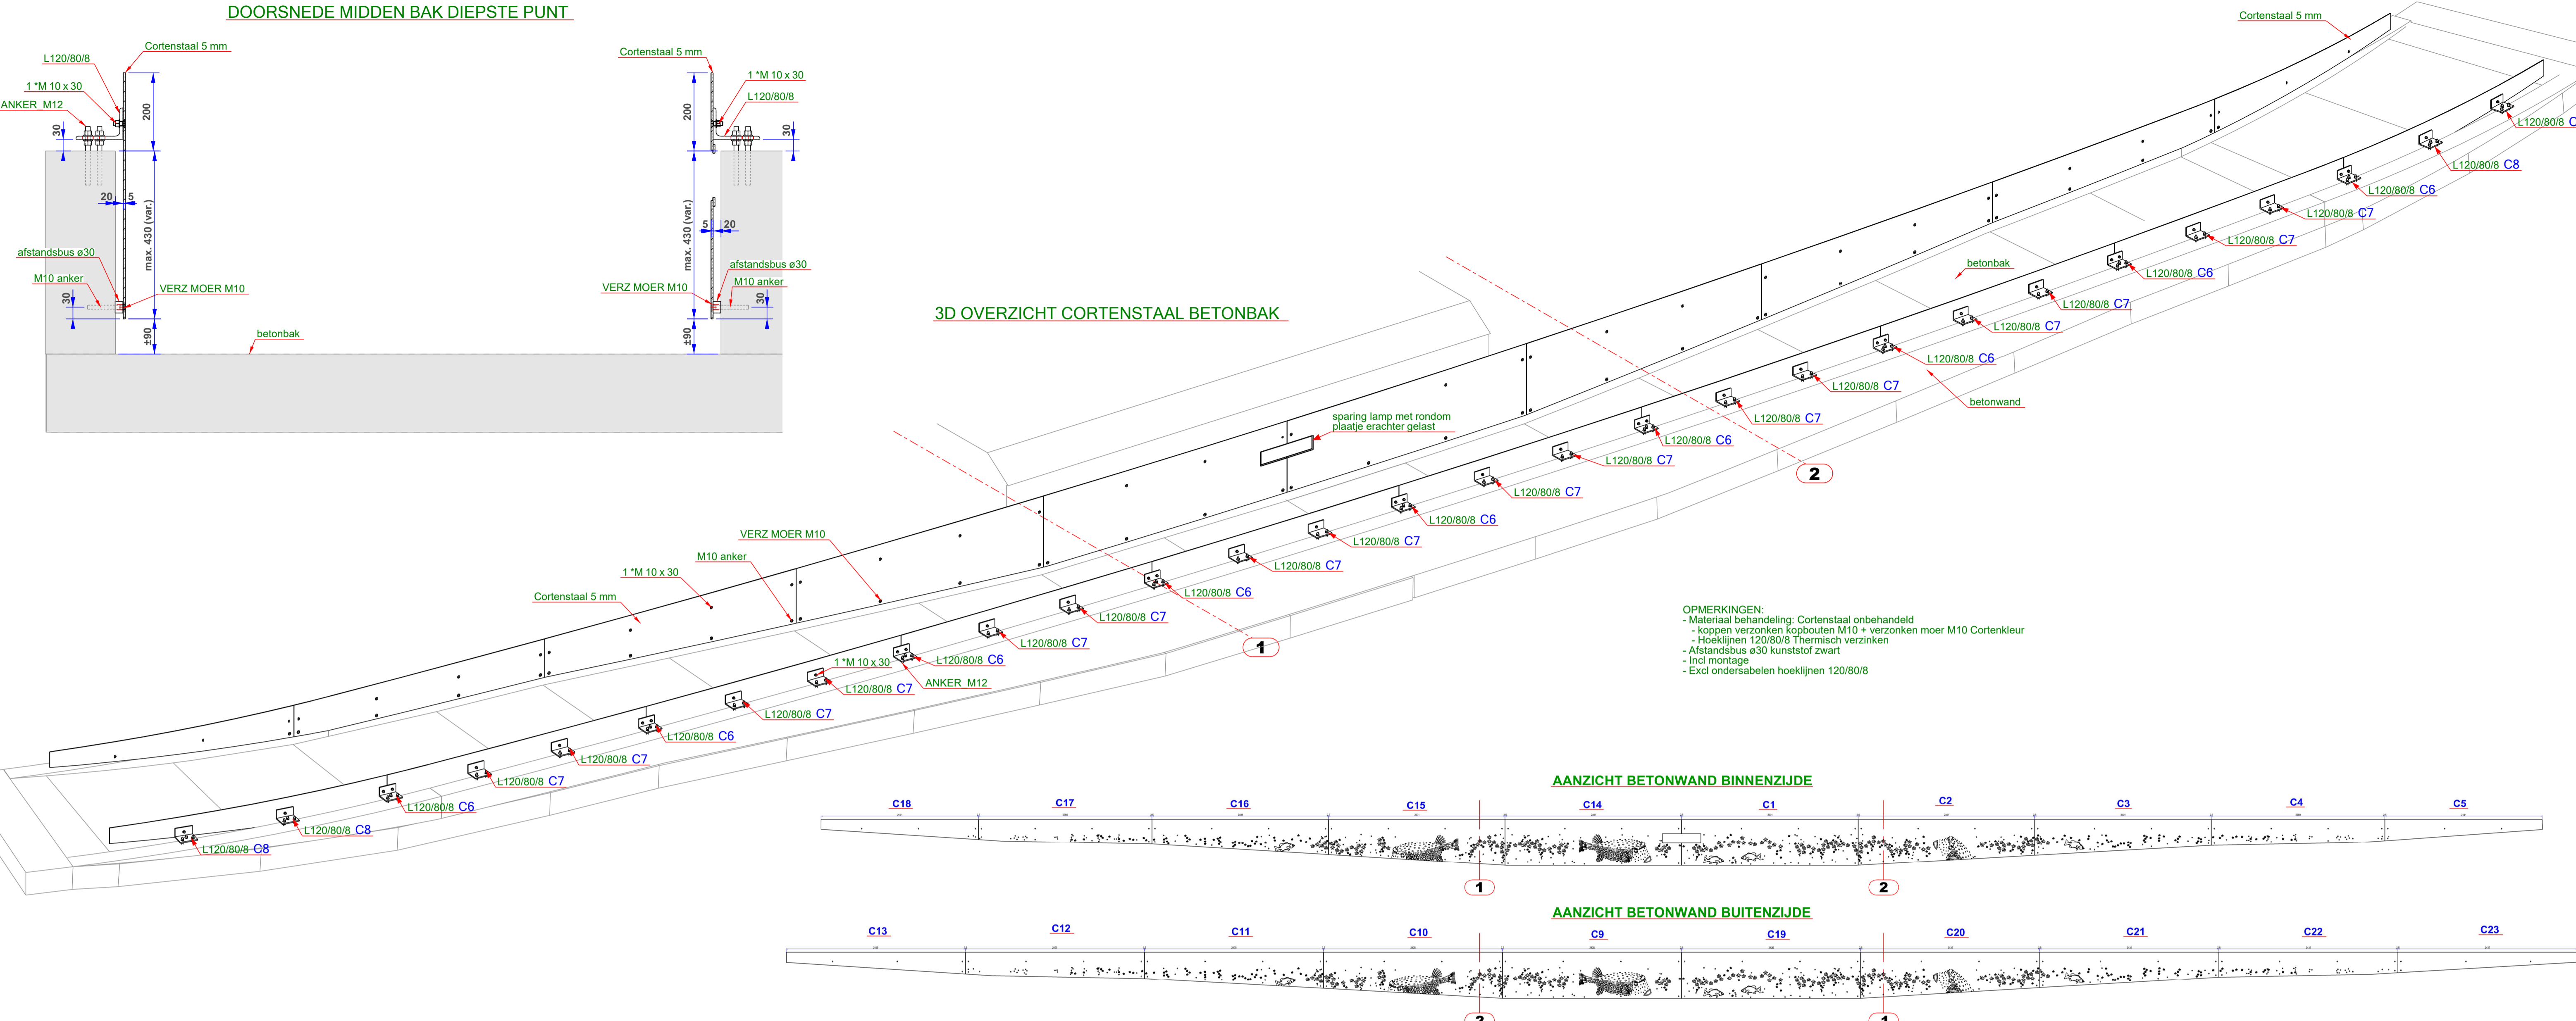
DOORSNEDE MIDDEN BAK DIEPSTE PUNT

Cortenstaal 5 mm
L120/80/8
1 *M 10 x 30
ANKER M12
30
200
20
5
max. 430 (var.)
afstandsbus ø30
M10 anker
30
VERZ MOER M10
±90
betonbak

Cortenstaal 5 mm
1 *M 10 x 30
L120/80/8
200
30
max. 430 (var.)
5
20
afstandsbus ø30
VERZ MOER M10
M10 anker
30
±90

3D OVERZICHT CORTENSTAAL BETONBAK

Cortenstaal 5 mm
L120/80/8 C
L120/80/8 C8
L120/80/8 C6
L120/80/8 C7
L120/80/8 C7
L120/80/8 C6
betonbak
L120/80/8 C7
L120/80/8 C7
L120/80/8 C6
L120/80/8 C7
betonwand
L120/80/8 C7
sparing lamp met rondom plaatje erachter gelast
L120/80/8 C6
L120/80/8 C7
2
L120/80/8 C7
L120/80/8 C6
L120/80/8 C7
L120/80/8 C7
L120/80/8 C6
VERZ MOER M10
M10 anker
1 *M 10 x 30
L120/80/8 C7
Cortenstaal 5 mm
L120/80/8 C7
1
L120/80/8 C6
1 *M 10 x 30
L120/80/8 C7
ANKER M12
L120/80/8 C7
L120/80/8 C6
L120/80/8 C7
L120/80/8 C7
L120/80/8 C6
L120/80/8 C8
L120/80/8 C8

OPMERKINGEN:
- Materiaal behandeling: Cortenstaal onbehandeld
- koppen verzonken kopbouten M10 + verzonken moer M10 Cortenkleur
- Hoeklijnen 120/80/8 Thermisch verzinken
- Afstandsbus ø30 kunststof zwart
- Incl montage
- Excl ondersabelen hoeklijnen 120/80/8

AANZICHT BETONWAND BINNENZIJDE
C18 C17 C16 C15 C14 C1 C2 C3 C4 C5
1
2

AANZICHT BETONWAND BUITENZIJDE
C13 C12 C11 C10 C9 C19 C20 C21 C22 C23
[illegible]
1